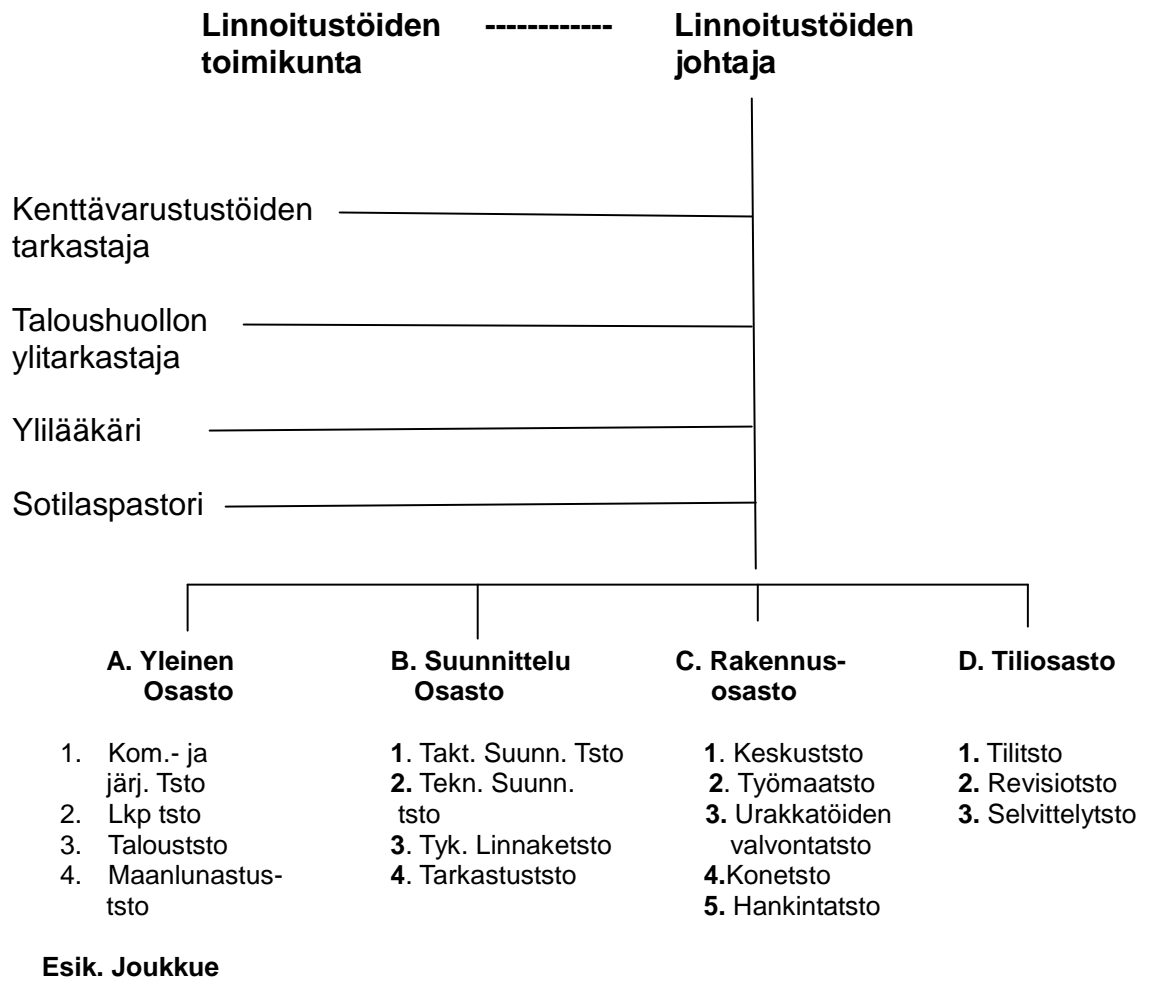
**Linnoitustöiden toimikunta** ------------ **Linnoitustöiden johtaja**

Kenttävarustustöiden tarkastaja

Taloushuollon ylitarkastaja

Ylilääkäri

Sotilaspastori

**A. Yleinen Osasto**

1. Kom.- ja järj. Tsto
2. Lkp tsto
3. Talouststo
4. Maanlunastus-tsto

**B. Suunnittelu Osasto**

**1**. Takt. Suunn. Tsto
**2.** Tekn. Suunn. tsto
**3**. Tyk. Linnaketsto
**4**. Tarkastuststo

**C. Rakennus-osasto**

**1**. Keskuststo
**2**. Työmaatsto
**3.** Urakkatöiden valvontatsto
**4.**Konetsto
**5.** Hankintatsto

**D. Tiliosasto**

**1.** Tilitsto
**2.** Revisiotsto
**3.** Selvittelytsto

**Esik. Joukkue**